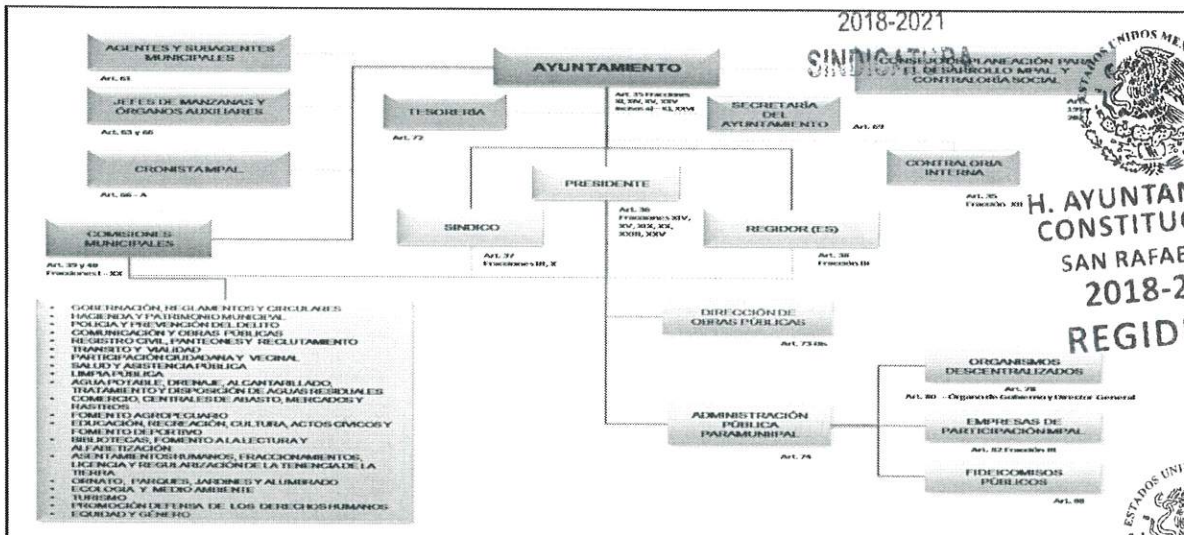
2018-2021

SINDICATURA

AGENTES Y SUBAGENTES MUNICIPALES

Art. 61

JEFES DE MANZANAS Y ORGANOS AUXILIARES

Art. 63 y 66

CRONISTA MPAL.

Art. 66 - A

COMISIONES MUNICIPALES

Art. 39 y 40
Fracciones I - XX

AYUNTAMIENTO

Art. 35 Fracciones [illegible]

TESORERÍA

Art. 72

SECRETARÍA DEL AYUNTAMIENTO

Art. 69

CONSEJO DE PLANEACIÓN PARA EL DESARROLLO MPAL Y CONTRALORÍA SOCIAL

CONTRALORÍA INTERNA

Art. 35
Fracción XII

PRESIDENTE

Art. 36
Fracciones XIV, XV, XIX, XX, XXIII, XXIV

SINDICO

Art. 37
Fracciones III, X

REGIDOR (ES)

Art. 38
Fracción III

H. AYUNTAM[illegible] CONSTITUC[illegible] SAN RAFAE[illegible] 2018-2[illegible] REGID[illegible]

- GOBERNACIÓN, REGLAMENTOS Y CIRCULARES
- HACIENDA Y PATRIMONIO MUNICIPAL
- POLICIA Y PREVENCIÓN DEL DELITO
- COMUNICACIÓN Y OBRAS PÚBLICAS
- REGISTRO CIVIL, PANTEONES Y RECLUTAMIENTO
- TRANSITO Y VIALIDAD
- PARTICIPACIÓN CIUDADANA Y VECINAL
- SALUD Y ASISTENCIA PÚBLICA
- LIMPIA PÚBLICA
- AGUA POTABLE, DRENAJE, ALCANTARILLADO, TRATAMIENTO Y DISPOSICIÓN DE AGUAS RESIDUALES
- COMERCIO, CENTRALES DE ABASTO, MERCADOS Y RASTROS
- FOMENTO AGROPECUARIO
- EDUCACIÓN, RECREACIÓN, CULTURA, ACTOS CIVICOS Y FOMENTO DEPORTIVO
- BIBLIOTECAS, FOMENTO A LA LECTURA Y ALFABETIZACIÓN
- ASENTAMIENTOS HUMANOS, FRACCIONAMIENTOS, LICENCIA Y REGULARIZACIÓN DE LA TENENCIA DE LA TIERRA
- ORNATO, PARQUES, JARDINES Y ALUMBRADO
- ECOLOGIA Y MEDIO AMBIENTE
- TURISMO
- PROMOCIÓN DEFENSA DE LOS DERECHOS HUMANOS
- EQUIDAD Y GENERO

DIRECCIÓN DE OBRAS PÚBLICAS

Art. 73 Bis

ADMINISTRACIÓN PÚBLICA PARAMUNIPAL

Art. 74

ORGANISMOS DESCENTRALIZADOS

Art. 78
Art. 80 - Organo de Gobierno y Director General

EMPRESAS DE PARTICIPACIÓN MPAL

Art. 82 Fracción III

FIDEICOMISOS PÚBLICOS

Art. 88